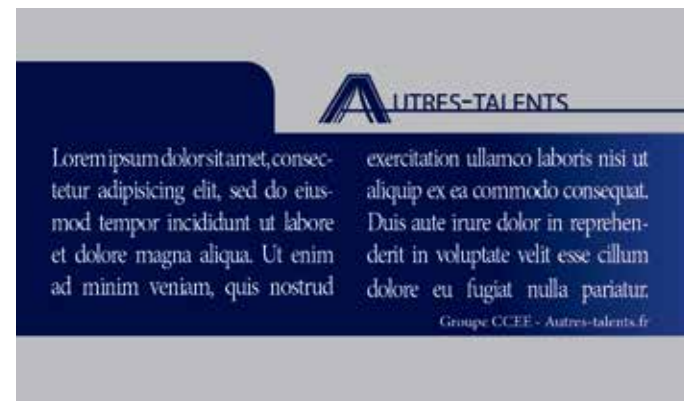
AUTRES-TALENTS

Lorem ipsum dolor sit amet, consectetur adipisicing elit, sed do eiusmod tempor incididunt ut labore et dolore magna aliqua. Ut enim ad minim veniam, quis nostrud

exercitation ullamco laboris nisi ut aliquip ex ea commodo consequat. Duis aute irure dolor in reprehenderit in voluptate velit esse cillum dolore eu fugiat nulla pariatur.

Groupe CCEE - Autres-talents.fr